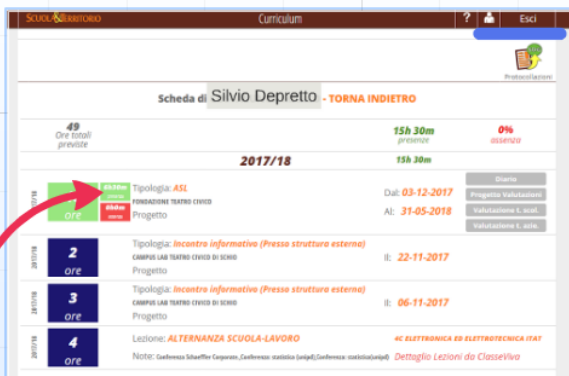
SCUOLA&TERRITORIO

Curriculum

?

Esci

Protocollazioni

Scheda di Silvio Depretto - TORNA INDIETRO

49
Ore totali previste

15h 30m
presenze

0%
assenza

2017/18

15h 30m

2017/18

ore

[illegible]

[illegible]

Tipologia: ASL

FONDAZIONE TEATRO CIVICO

Progetto

Dal: 03-12-2017

Al: 31-05-2018

Diario

Progetto Valutazioni

Valutazione t. scol.

Valutazione t. azie.

2017/18

2
ore

Tipologia: Incontro informativo (Presso struttura esterno)

CAMPUS LAB TEATRO CIVICO DI SCHIO

Progetto

Il: 22-11-2017

2017/18

3
ore

Tipologia: Incontro informativo (Presso struttura esterno)

CAMPUS LAB TEATRO CIVICO DI SCHIO

Progetto

Il: 06-11-2017

2017/18

4
ore

Lezione: ALTERNANZA SCUOLA-LAVORO

4C ELETTRONICA ED ELETTROTECNICA ITAT

Note: Conferenza Schaeffler Corporate...Conferenza: statistica (unipd),Conferenza: statistica(unipd)

Dettaglio Lezioni da ClasseViva